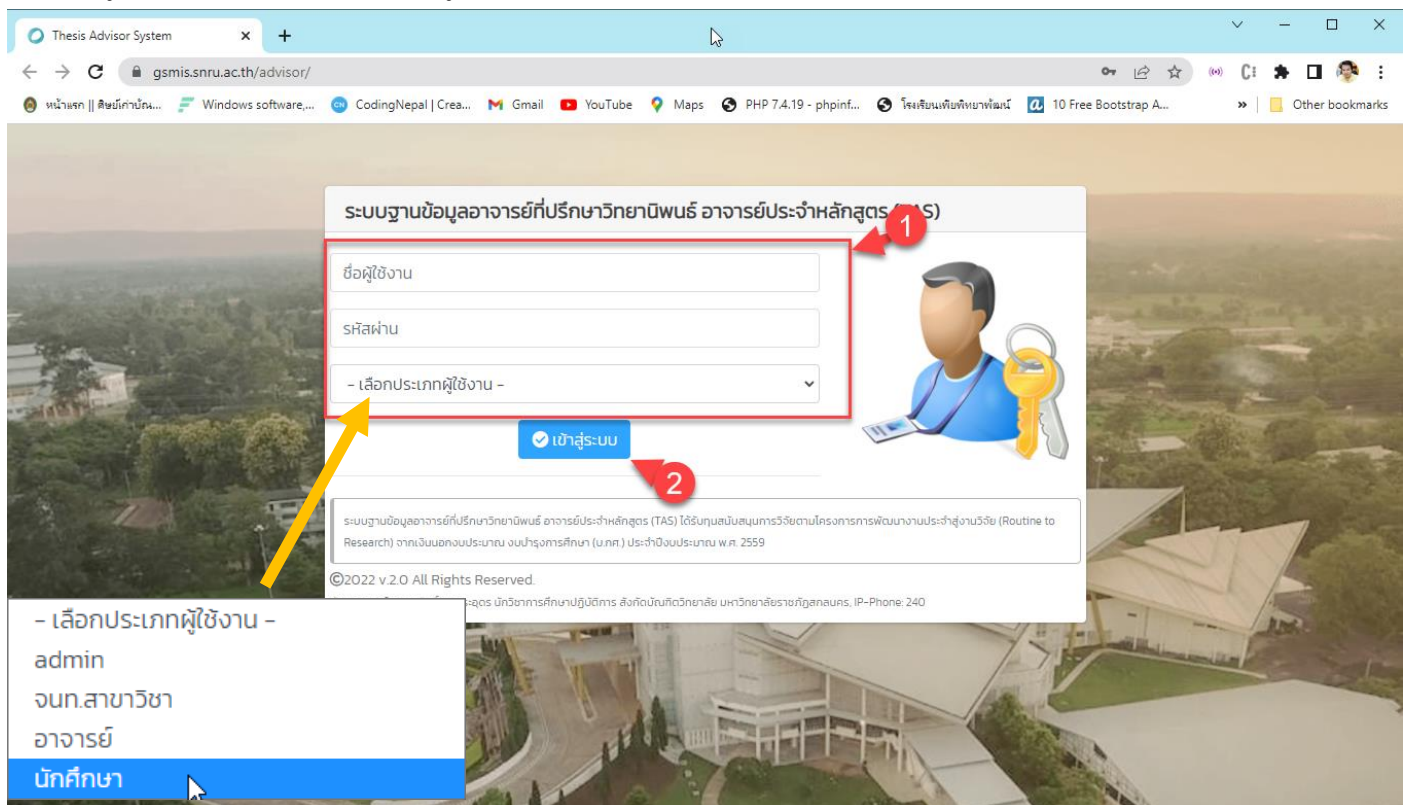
Thesis Advisor System

gsmis.snru.ac.th/advisor/

หน้าแรก || สิษย์เก่านัน... Windows software,... CodingNepal | Crea... Gmail YouTube Maps PHP 7.4.19 - phpinf... โรงเรียนเพ็ญพิทยาพัฒน์ 10 Free Bootstrap A... Other bookmarks

ระบบฐานข้อมูลอาจารย์ที่ปรึกษาวิทยานิพนธ์ อาจารย์ประจำหลักสูตร ([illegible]AS)

1

ชื่อผู้ใช้งาน

รหัสผ่าน

- เลือกประเภทผู้ใช้งาน -

เข้าสู่ระบบ

2

ระบบฐานข้อมูลอาจารย์ที่ปรึกษาวิทยานิพนธ์ อาจารย์ประจำหลักสูตร (TAS) ได้รับทุนสนับสนุนการวิจัยตามโครงการการพัฒนางานประจำสู่งานวิจัย (Routine to Research) จากเงินนอกงบประมาณ งบบำรุงการศึกษา (บ.กศ.) ประจำปีงบประมาณ พ.ศ. 2559

©2022 v.2.0 All Rights Reserved.

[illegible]ระอุดร นักวิชาการศึกษาปฏิบัติการ สังกัดบัณฑิตวิทยาลัย มหาวิทยาลัยราชภัฏสกลนคร, IP-Phone: 240

- เลือกประเภทผู้ใช้งาน -
admin
จนท.สาขาวิชา
อาจารย์
นักศึกษา